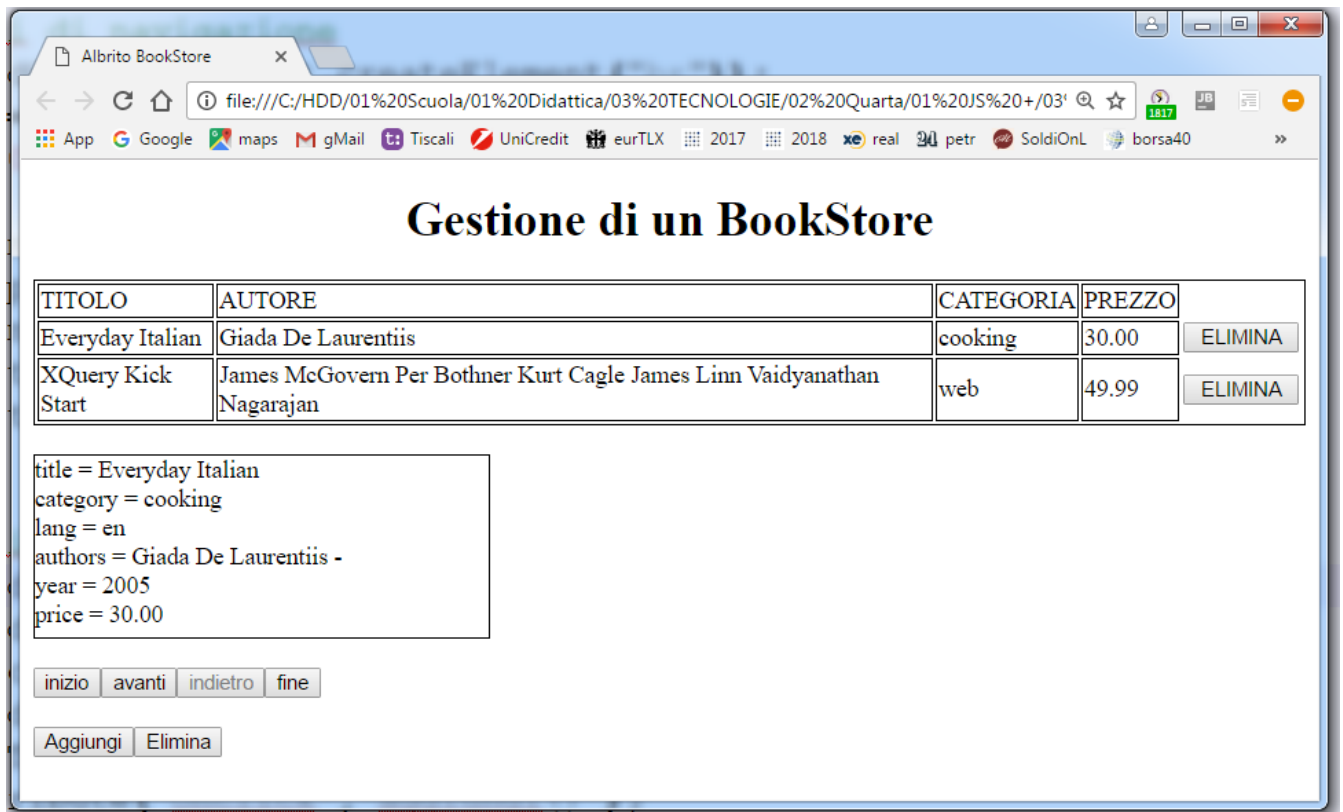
Albrito BookStore

file:///C:/HDD/01%20Scuola/01%20Didattica/03%20TECNOLOGIE/02%20Quarta/01%20JS%20+/03

1817

App Google maps gMail Tiscali UniCredit eurTLX 2017 2018 real petr SoldiOnL borsa40 »

Gestione di un BookStore

| TITOLO | AUTORE | CATEGORIA | PREZZO | |
|---|---|---|---|---|
| Everyday Italian | Giada De Laurentiis | cooking | 30.00 | ELIMINA |
| XQuery Kick Start | James McGovern Per Bothner Kurt Cagle James Linn Vaidyanathan Nagarajan | web | 49.99 | ELIMINA |

title = Everyday Italian
category = cooking
lang = en
authors = Giada De Laurentiis -
year = 2005
price = 30.00

inizio avanti indietro fine

Aggiungi Elimina